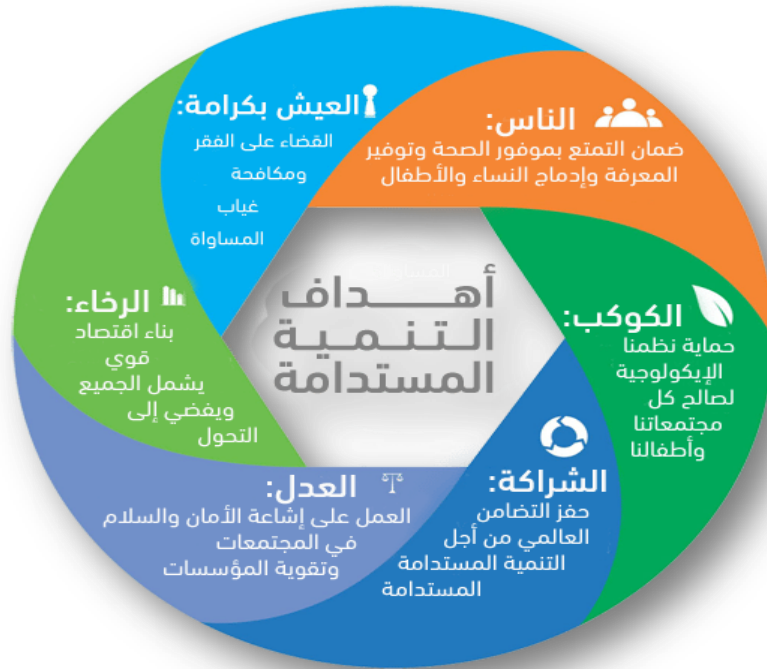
أهداف
التنمية
المستدامة

العيش بكرامة:
القضاء على الفقر
ومكافحة
غياب
المساواة

الناس:
ضمان التمتع بموفور الصحة وتوفير المعرفة وإدماج النساء والأطفال

الكوكب:
حماية نظمنا الإيكولوجية لصالح كل مجتمعاتنا وأطفالنا

الشراكة:
حفز التضامن العالمي من أجل التنمية المستدامة المستدامة

العدل:
العمل على إشاعة الأمان والسلام في المجتمعات وتقوية المؤسسات

الرخاء:
بناء اقتصاد قوي يشمل الجميع ويفضي إلى التحول